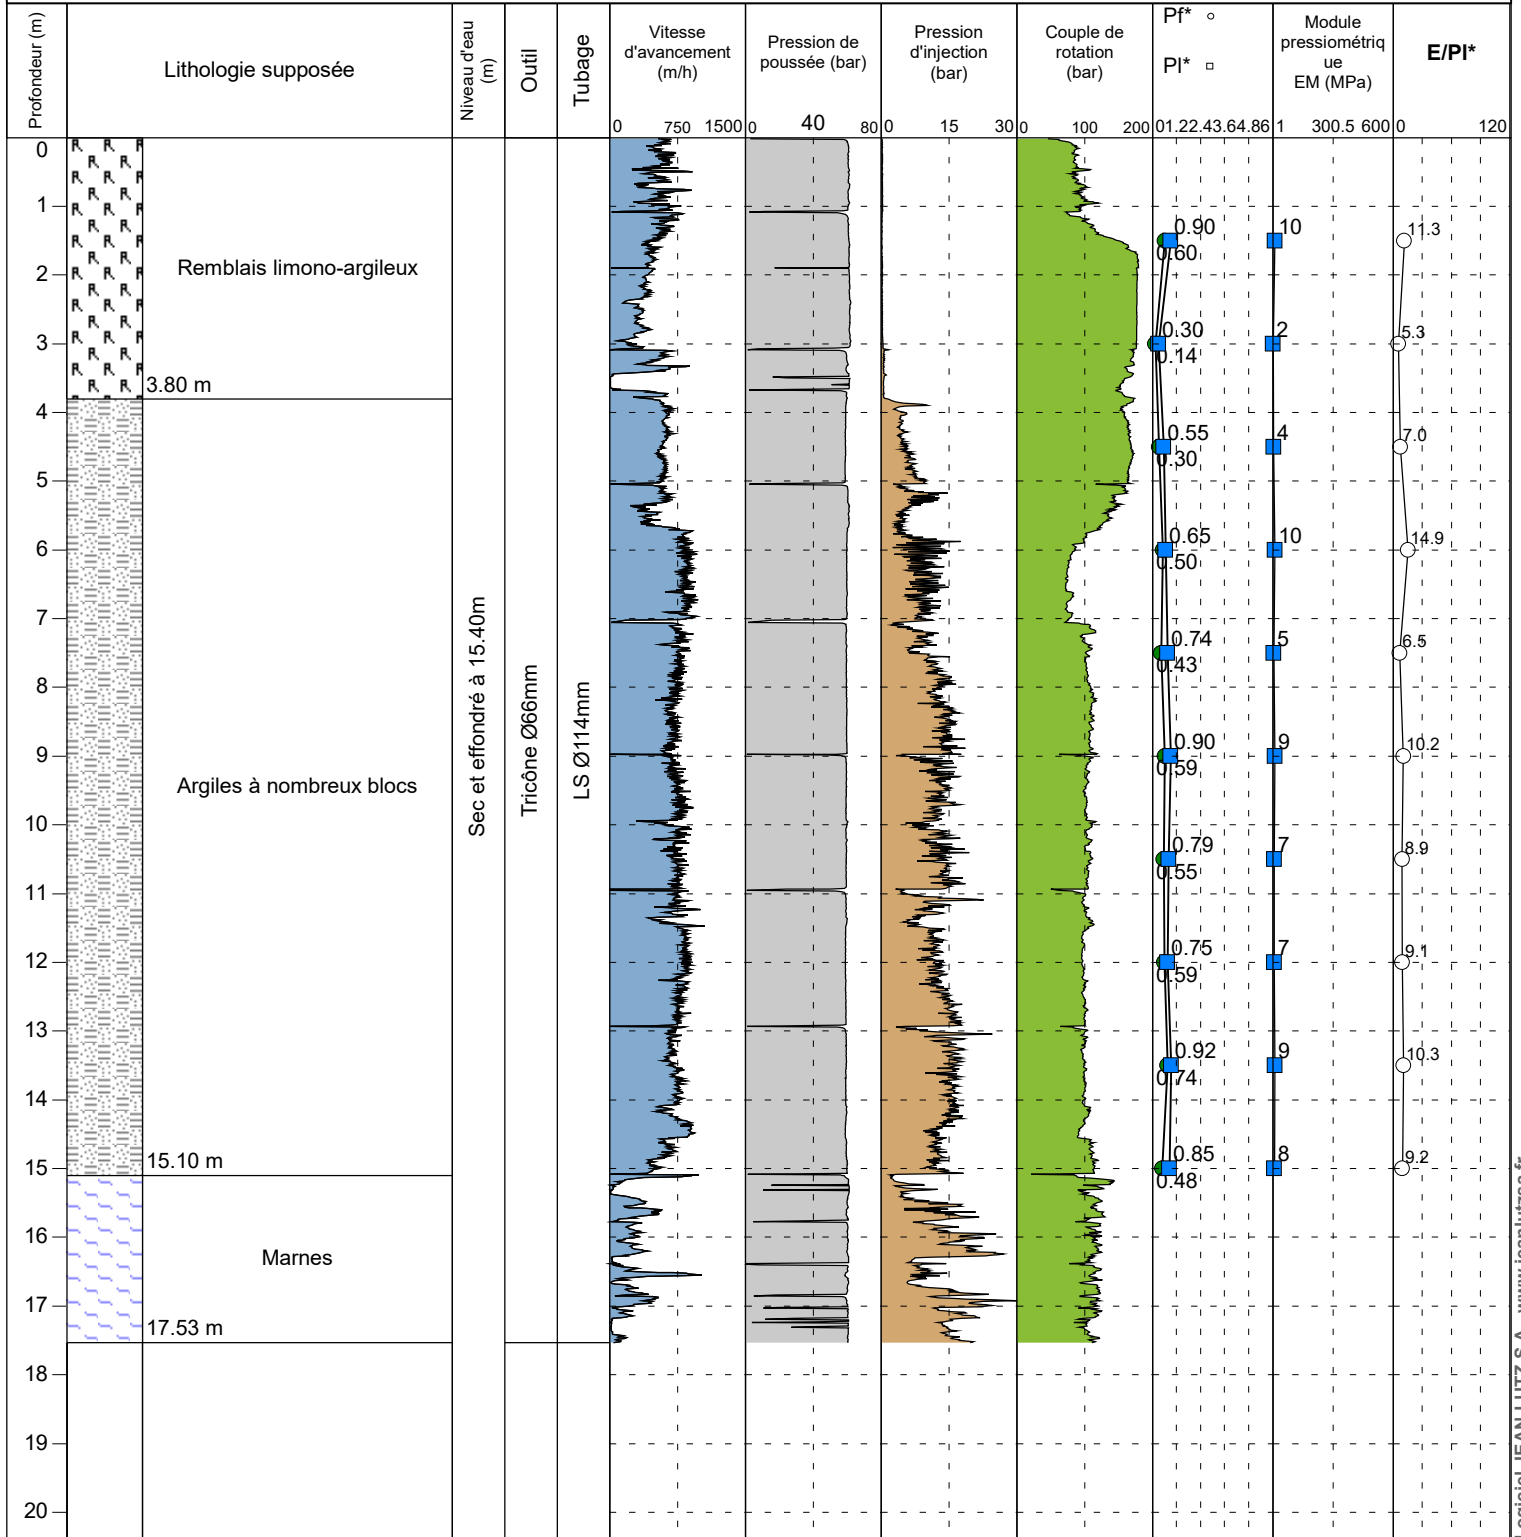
Profondeur (m)

Lithologie supposée

Niveau d'eau (m)

Outil

Tubage

Vitesse d'avancement (m/h)

Pression de poussée (bar)

Pression d'injection (bar)

Couple de rotation (bar)

Pf* ○

Pl* □

Module pressiométrique EM (MPa)

E/Pl*

0 750 1500

0 40 80

0 15 30

0 100 200

0 1.2 2.4 3.6 4.8 6

1 300.5 600

0 120

0
1
2
3
4
5
6
7
8
9
10
11
12
13
14
15
16
17
18
19
20

Remblais limono-argileux

3.80 m

Argiles à nombreux blocs

15.10 m

Marnes

17.53 m

Sec et effondré à 15.40m

Tricône Ø66mm

LS Ø114mm

0.90
0.60
0.30
0.14
0.55
0.30
0.65
0.50
0.74
0.43
0.90
0.59
0.79
0.55
0.75
0.59
0.92
0.74
0.85
0.48

10
2
4
10
5
9
7
7
9
8

11.3
5.3
7.0
14.9
6.5
10.2
8.9
9.1
10.3
9.2

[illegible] JEAN LUTZ S.A. - www.jeanlutzsa.fr